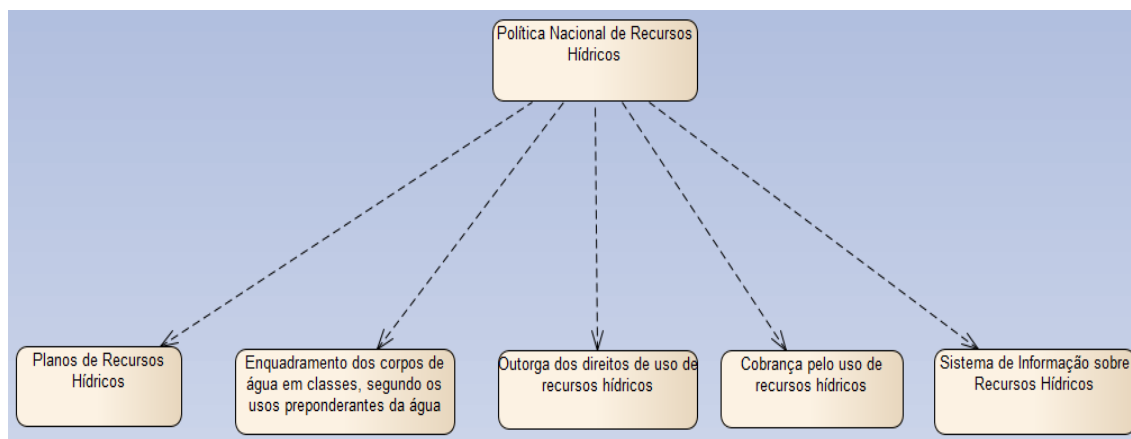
Política Nacional de Recursos Hídricos

Planos de Recursos Hídricos

Enquadramento dos corpos de água em classes, segundo os usos preponderantes da água

Outorga dos direitos de uso de recursos hídricos

Cobrança pelo uso de recursos hídricos

Sistema de Informação sobre Recursos Hídricos